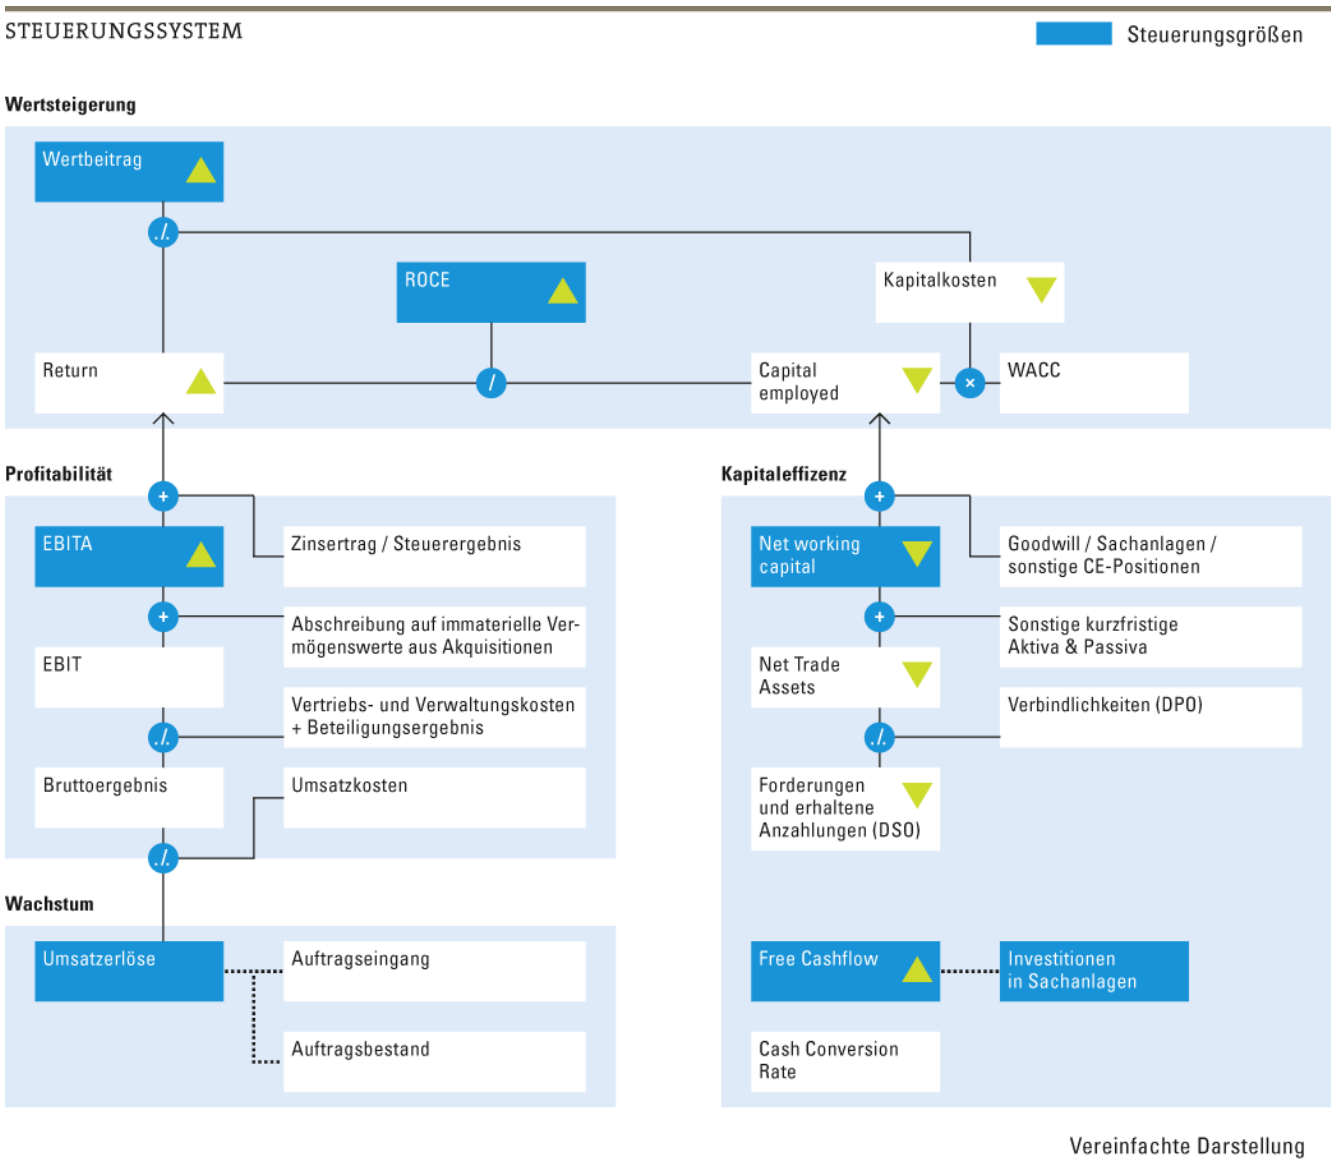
STEUERUNGSSYSTEM

Steuerungsgrößen

Wertsteigerung

Wertbeitrag

./.

ROCE

Kapitalkosten

Return

/

Capital employed

×

WACC

Profitabilität

Kapitaleffizenz

+

EBITA

Zinsertrag / Steuerergebnis

+

Net working capital

Goodwill / Sachanlagen / sonstige CE-Positionen

+

Abschreibung auf immaterielle Vermögenswerte aus Akquisitionen

+

Sonstige kurzfristige Aktiva & Passiva

EBIT

Net Trade Assets

Vertriebs- und Verwaltungskosten + Beteiligungsergebnis

Verbindlichkeiten (DPO)

./.

./.

Bruttoergebnis

Umsatzkosten

Forderungen und erhaltene Anzahlungen (DSO)

./.

Wachstum

Umsatzerlöse

Auftragseingang

Free Cashflow

Investitionen in Sachanlagen

Auftragsbestand

Cash Conversion Rate

Vereinfachte Darstellung